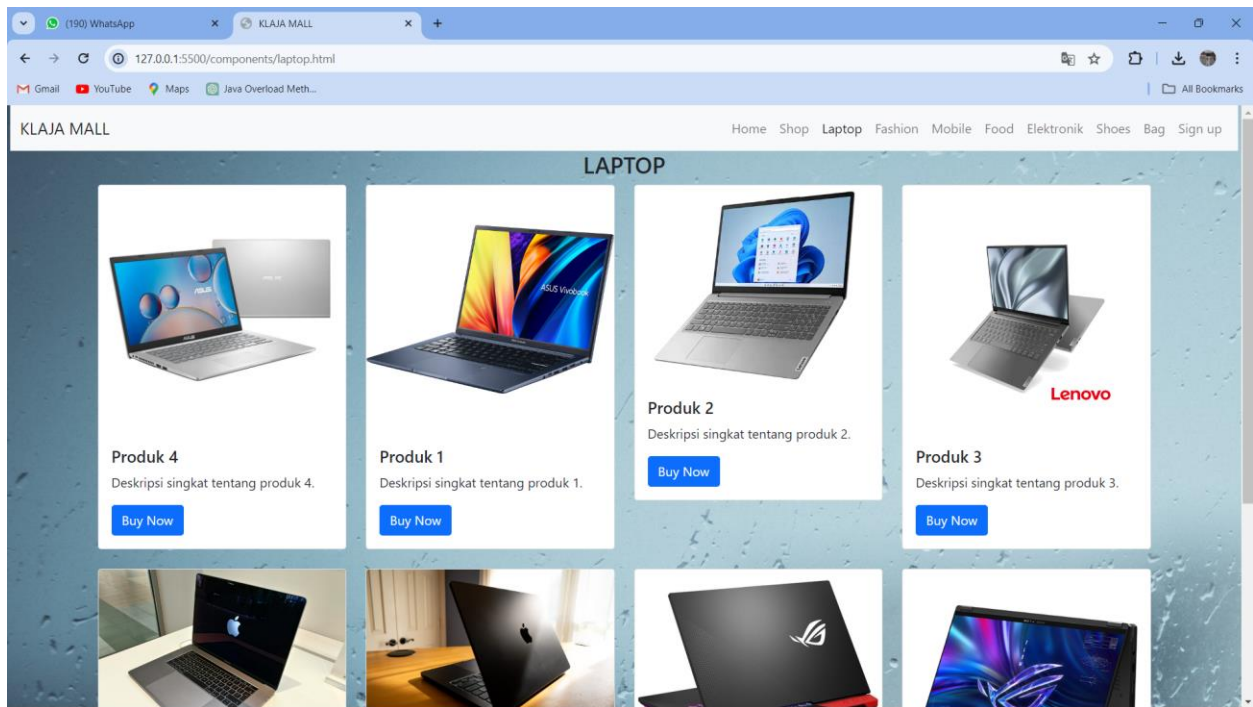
(190) WhatsApp
KLAJA MALL
127.0.0.1:5500/components/laptop.html
Gmail YouTube Maps Java Overload Meth...
All Bookmarks

KLAJA MALL

Home Shop Laptop Fashion Mobile Food Elektronik Shoes Bag Sign up

LAPTOP

ASUS Vivobook

Produk 4
Deskripsi singkat tentang produk 4.
Buy Now

Produk 1
Deskripsi singkat tentang produk 1.
Buy Now

Produk 2
Deskripsi singkat tentang produk 2.
Buy Now

Lenovo

Produk 3
Deskripsi singkat tentang produk 3.
Buy Now